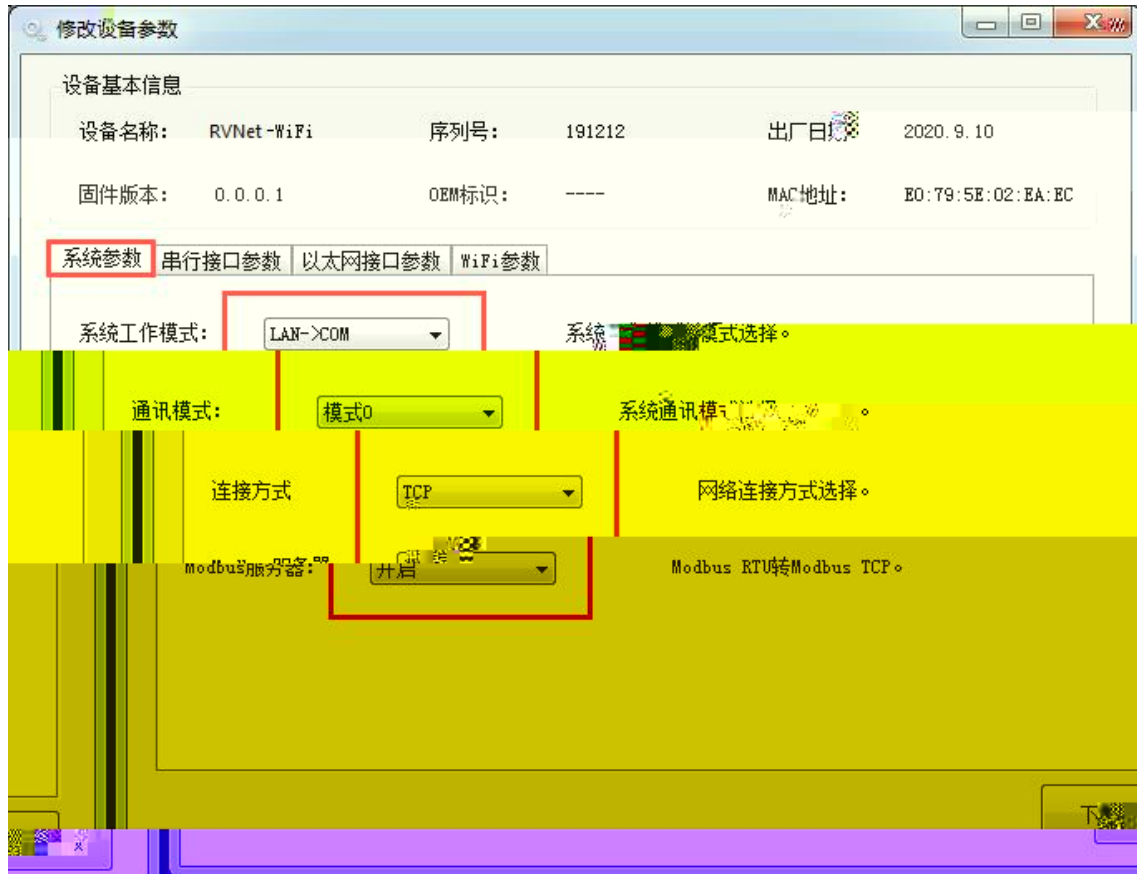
修改设备参数

设备基本信息

设备名称: RVNet-WiFi

序列号: 191212

出厂日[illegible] 2020.9.10

固件版本: 0.0.0.1

OEM标识: ----

MAC地址: E0:79:5E:02:EA:EC

系统参数 | 串行接口参数 | 以太网接口参数 | WiFi参数

系统工作模式: LAN->COM

系统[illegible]模式选择。

通讯模式: 模式0

系统通讯模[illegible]。

连接方式 TCP

网络连接方式选择。

modbus服务器: 开启

Modbus RTU转Modbus TCP。

下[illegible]